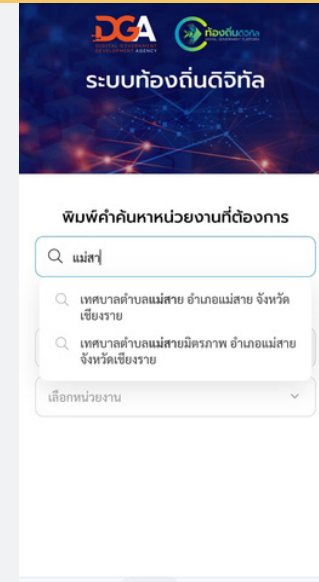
DGA DIGITAL GOVERNMENT DEVELOPMENT AGENCY

ท้องถิ่นดิจิทัล

ระบบท้องถิ่นดิจิทัล

พิมพ์คำค้นหาหน่วยงานที่ต้องการ

แม่สา

เทศบาลตำบลแม่สาย อำเภอแม่สาย จังหวัดเชียงราย

เทศบาลตำบลแม่สายมิตรภาพ อำเภอแม่สาย จังหวัดเชียงราย

เลือกหน่วยงาน